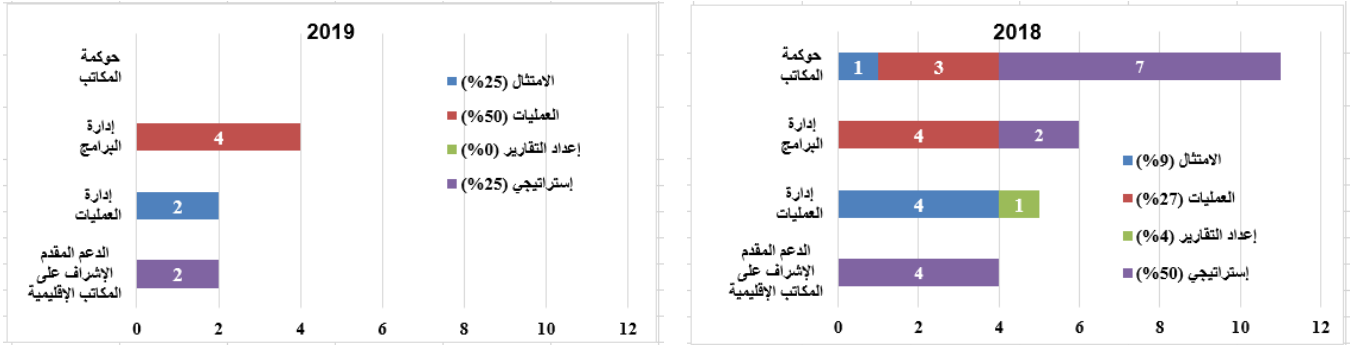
2018

حوكمة المكاتب
1
3
7

إدارة البرامج
4
2

إدارة العمليات
4
1

الدعم المقدم الإشراف على المكاتب الإقليمية
4

0 2 4 6 8 10 12

الامتثال (9%)
العمليات (27%)
إعداد التقارير (4%)
إستراتيجي (50%)

2019

حوكمة المكاتب

إدارة البرامج
4

إدارة العمليات
2

الدعم المقدم الإشراف على المكاتب الإقليمية
2

0 2 4 6 8 10 12

الامتثال (25%)
العمليات (50%)
إعداد التقارير (0%)
إستراتيجي (25%)